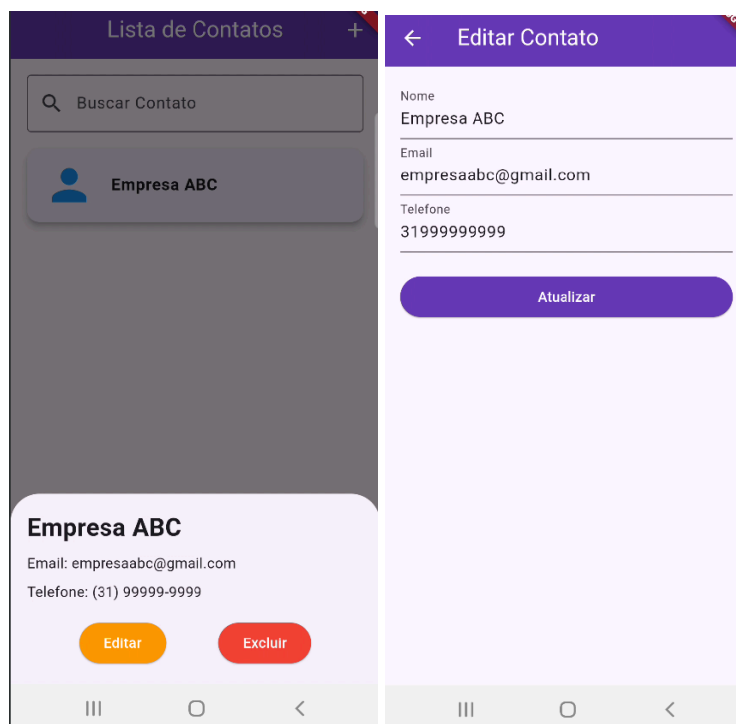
Lista de Contatos +

Buscar Contato

Empresa ABC

Empresa ABC

Email: empresaabc@gmail.com

Telefone: (31) 99999-9999

Editar Excluir

Editar Contato

Nome
Empresa ABC

Email
empresaabc@gmail.com

Telefone
31999999999

Atualizar